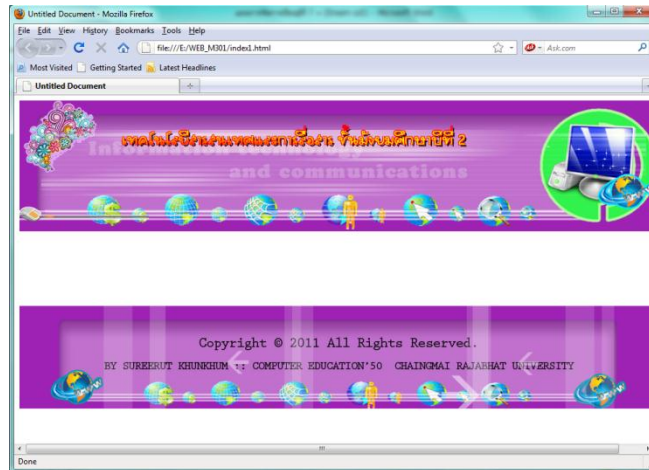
Untitled Document - Mozilla Firefox

File Edit View History Bookmarks Tools Help

file:///E:/WEB_M301/index1.html

Ask.com

Most Visited Getting Started Latest Headlines

Untitled Document

เทคโนโลยีสารสนเทศและการสื่อสาร ชั้นมัธยมศึกษาปีที่ 2

Information technology and communications

Copyright © 2011 All Rights Reserved.

BY SUREERUT KHUNKHUM :: COMPUTER EDUCATION'50 CHAINGMAI RAJABHAT UNIVERSITY

Done